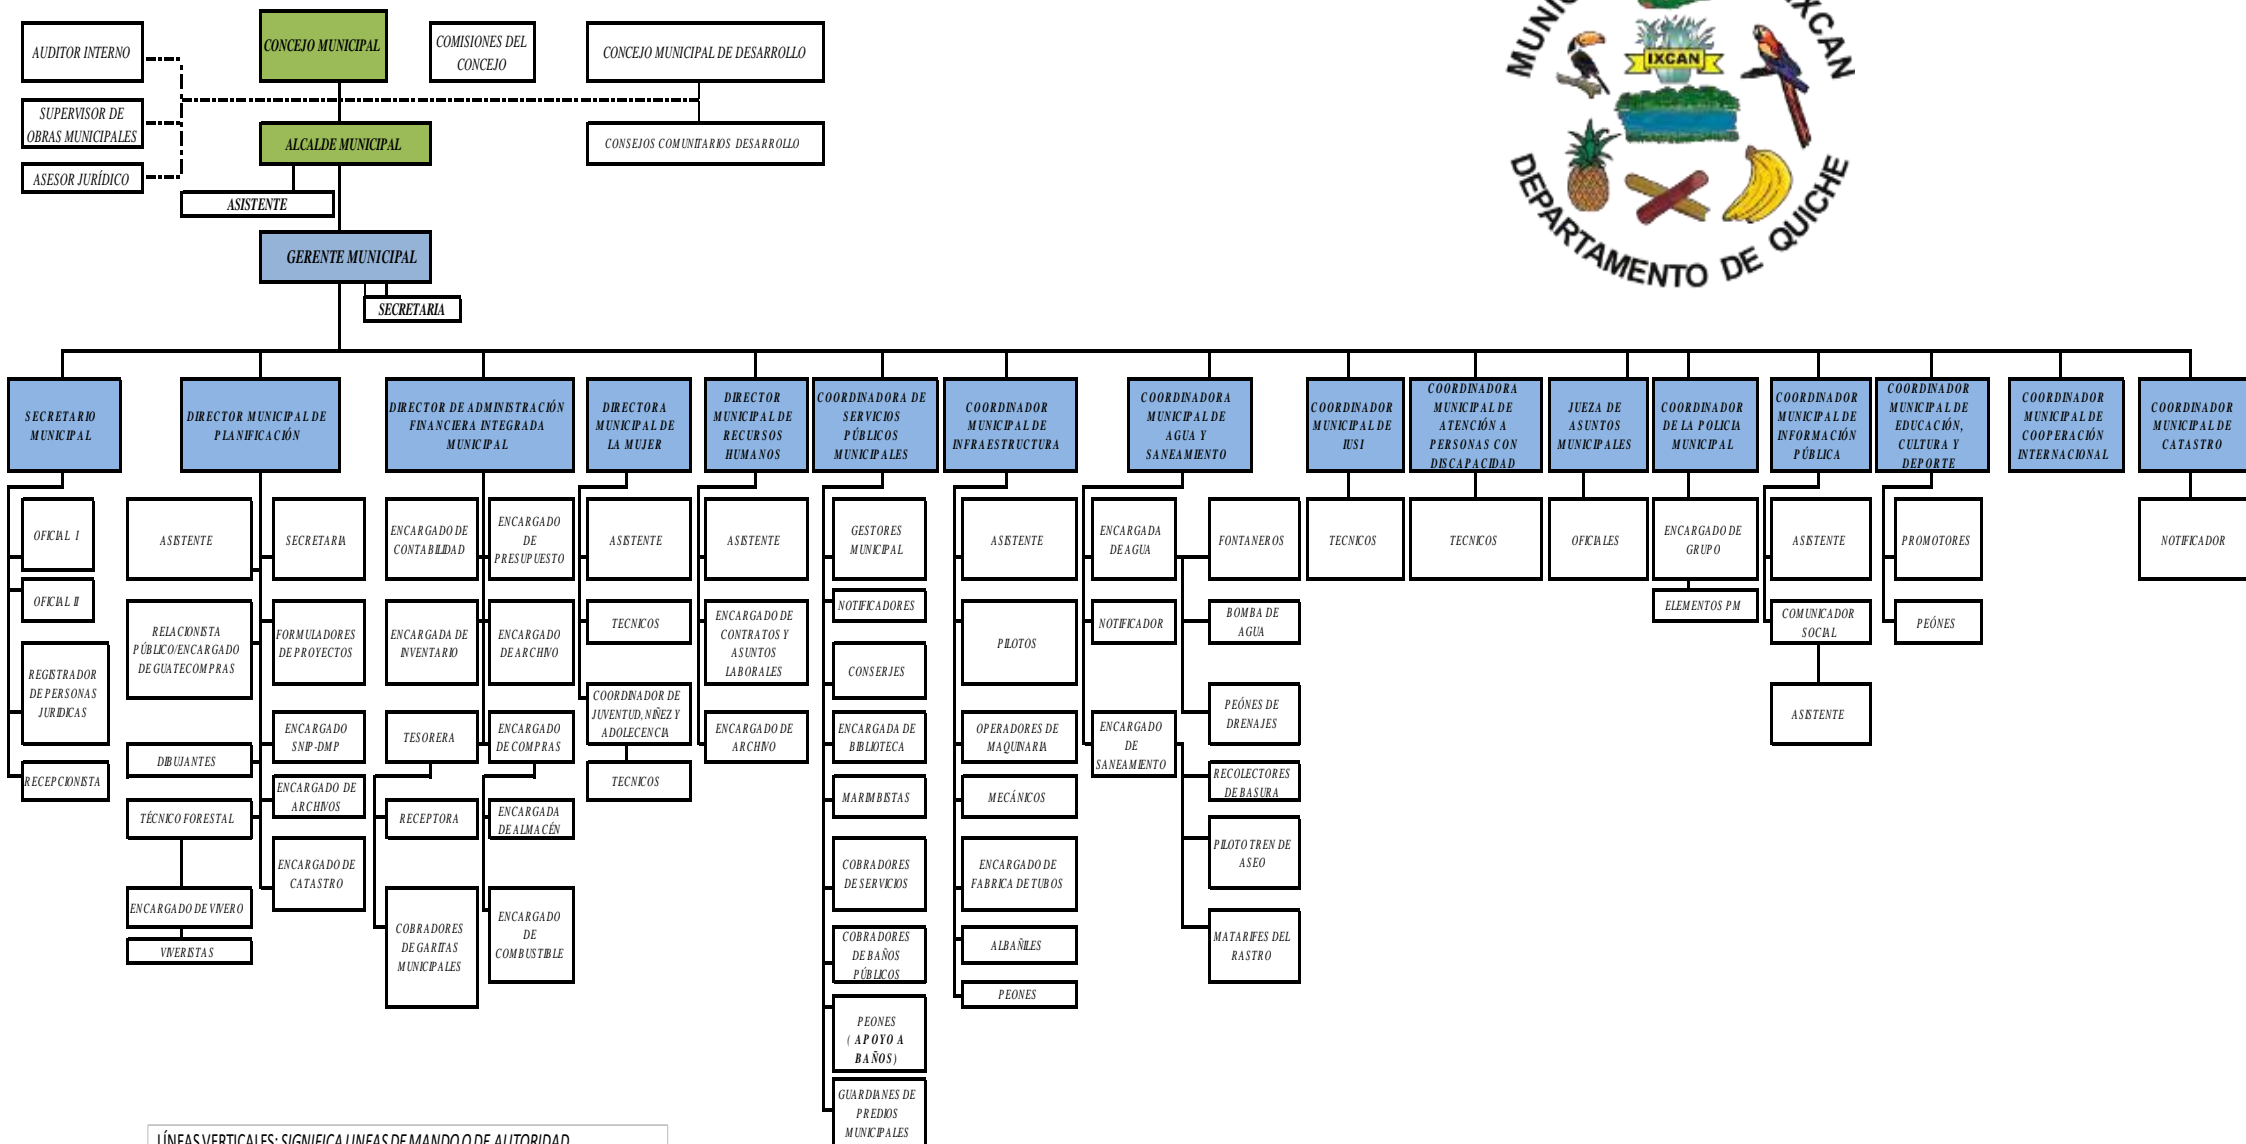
AUDITOR INTERNO

CONCEJO MUNICIPAL

COMISIONES DEL CONCEJO

CONCEJO MUNICIPAL DE DESARROLLO

SUPERVISOR DE OBRAS MUNICIPALES

ALCALDE MUNICIPAL

CONSEJOS COMUNITARIOS DESARROLLO

ASESOR JURÍDICO

ASISTENTE

GERENTE MUNICIPAL

SECRETARIA

IXCAN

DEPARTAMENTO DE QUICHE

SECRETARIO MUNICIPAL

DIRECTOR MUNICIPAL DE PLANIFICACIÓN

DIRECTOR DE ADMINISTRACIÓN FINANCIERA INTEGRADA MUNICIPAL

DIRECTORA MUNICIPAL DE LA MUJER

DIRECTOR MUNICIPAL DE RECURSOS HUMANOS

COORDINADORA DE SERVICIOS PÚBLICOS MUNICIPALES

COORDINADOR MUNICIPAL DE INFRAESTRUCTURA

COORDINADORA MUNICIPAL DE AGUA Y SANEAMIENTO

COORDINADOR MUNICIPAL DE IUSI

COORDINADORA MUNICIPAL DE ATENCIÓN A PERSONAS CON DISCAPACIDAD

JUEZA DE ASUNTOS MUNICIPALES

COORDINADOR DE LA POLICIA MUNICIPAL

COORDINADOR MUNICIPAL DE INFORMACIÓN PÚBLICA

COORDINADOR MUNICIPAL DE EDUCACIÓN, CULTURA Y DEPORTE

COORDINADOR MUNICIPAL DE COOPERACIÓN INTERNACIONAL

COORDINADOR MUNICIPAL DE CATASTRO

OFICIAL I

OFICIAL II

REGISTRADOR DE PERSONAS JURIDICAS

RECEPCIONISTA

ASISTENTE

SECRETARIA

RELACIONISTA PÚBLICO/ENCARGADO DE GUATECOMPRAS

FORMULADORES DE PROYECTOS

DIBUJANTES

ENCARGADO SNIP-DMP

ENCARGADO DE ARCHIVOS

TÉCNICO FORESTAL

ENCARGADO DE CATASTRO

ENCARGADO DE VIVERO

VIVERISTAS

ENCARGADO DE CONTABILIDAD

ENCARGADO DE PRESUPUESTO

ENCARGADA DE INVENTARIO

ENCARGADO DE ARCHIVO

TESORERA

ENCARGADO DE COMPRAS

RECEPTORA

ENCARGADA DE ALMACÉN

COBRADORES DE GARITAS MUNICIPALES

ENCARGADO DE COMBUSTIBLE

ASISTENTE

TECNICOS

COORDINADOR DE JUVENTUD, NIÑEZ Y ADOLECENCIA

TECNICOS

ASISTENTE

ENCARGADO DE CONTRATOS Y ASUNTOS LABORALES

ENCARGADO DE ARCHIVO

GESTORES MUNICIPAL

NOTIFICADORES

CONSERJES

ENCARGADA DE BIBLIOTECA

MARIMBISTAS

COBRADORES DE SERVICIOS

COBRADORES DE BAÑOS PÚBLICOS

PEONES (APOYO A BAÑOS)

GUARDIANES DE PREDIOS MUNICIPALES

ASISTENTE

PILOTOS

OPERADORES DE MAQUINARIA

MECÁNICOS

ENCARGADO DE FABRICA DE TUBOS

ALBAÑILES

PEONES

ENCARGADA DE AGUA

FONTANEROS

NOTIFICADOR

BOMBA DE AGUA

PEÓNES DE DRENAJES

ENCARGADO DE SANEAMIENTO

RECOLECTORES DE BASURA

PILOTO TREN DE ASEO

MATARIFES DEL RASTRO

TECNICOS

TECNICOS

OFICIALES

ENCARGADO DE GRUPO

ELEMENTOS PM

ASISTENTE

COMUNICADOR SOCIAL

ASISTENTE

PROMOTORES

PEÓNES

NOTIFICADOR

LÍNEAS VERTICALES: SIGNIFICA LINEAS DE MANDO O DE AUTORIDAD